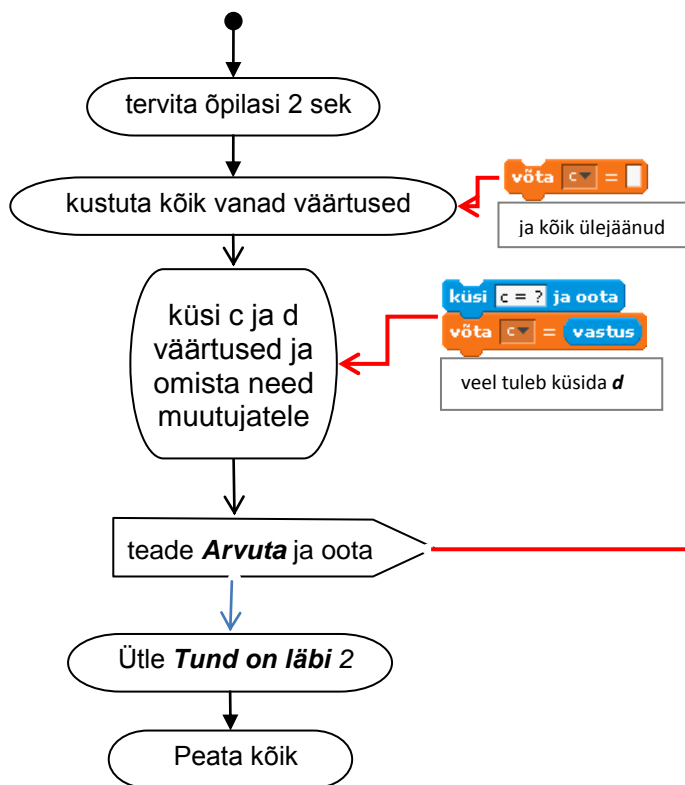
tervita õpilasi 2 sek

võta c = 

kustuta kõik vanad väärtused

ja kõik ülejäänud

küsi c = ? ja oota
võta c = vastus

küsi c ja d väärtused ja omista need muutujatele

veel tuleb küsida ***d***

teade ***Arvuta*** ja oota

Ütle ***Tund on läbi*** 2

Peata kõik